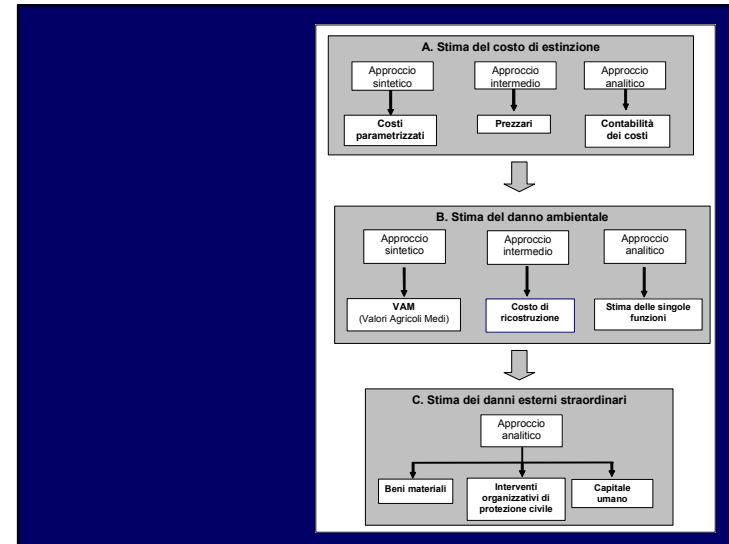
A. Stima del costo di estinzione

Approccio sintetico

Approccio intermedio

Approccio analitico

Costi parametrizzati

Prezzari

Contabilità dei costi

B. Stima del danno ambientale

Approccio sintetico

Approccio intermedio

Approccio analitico

VAM (Valori Agricoli Medi)

Costo di ricostruzione

Stima delle singole funzioni

C. Stima dei danni esterni straordinari

Approccio analitico

Beni materiali

Interventi organizzativi di protezione civile

Capitale umano